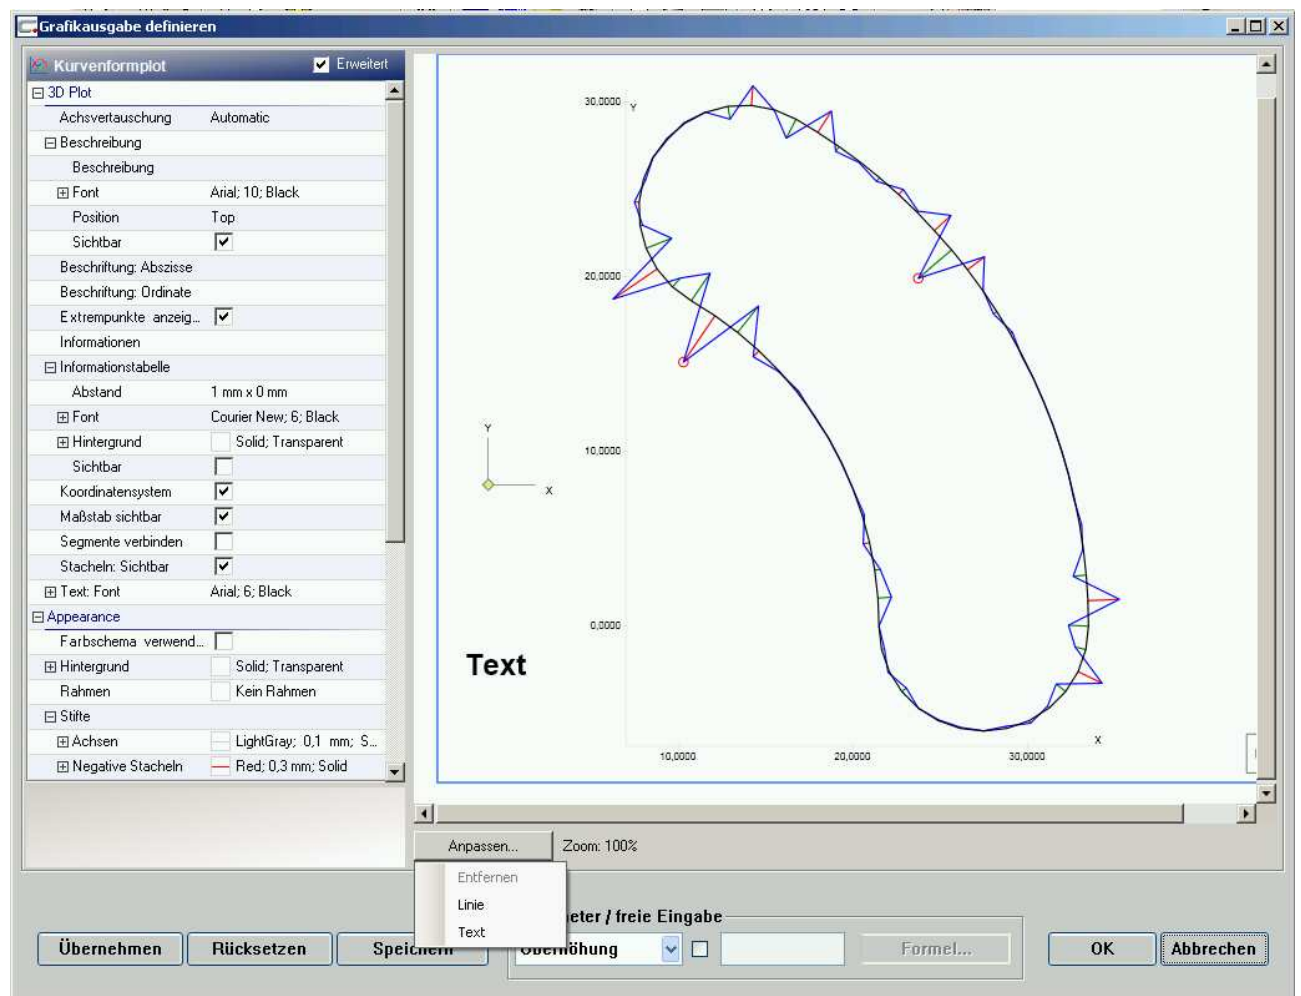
Grafikausgabe definieren

Kurvenformplot ☑ Erweitert

| | |
|---|---|
| ⊟ 3D Plot | |
| Achsvertauschung | Automatic |
| ⊟ Beschreibung | |
| Beschreibung | |
| ⊞ Font | Arial; 10; Black |
| Position | Top |
| Sichtbar | ☑ |
| Beschriftung: Abszisse | |
| Beschriftung: Ordinate | |
| Extrempunkte anzeig... | ☑ |
| Informationen | |
| ⊟ Informationstabelle | |
| Abstand | 1 mm x 0 mm |
| ⊞ Font | Courier New; 6; Black |
| ⊞ Hintergrund | Solid; Transparent |
| Sichtbar | ☐ |
| Koordinatensystem | ☑ |
| Maßstab sichtbar | ☑ |
| Segmente verbinden | ☐ |
| Stacheln: Sichtbar | ☑ |
| ⊞ Text: Font | Arial; 6; Black |
| ⊟ Appearance | |
| Farbschema verwend... | ☐ |
| ⊞ Hintergrund | Solid; Transparent |
| Rahmen | Kein Rahmen |
| ⊟ Stifte | |
| ⊞ Achsen | LightGray; 0,1 mm; S... |
| ⊞ Negative Stacheln | Red; 0,3 mm; Solid |

30,0000 Y
20,0000
10,0000
0,0000
Y
X
Text
10,0000 20,0000 30,0000 X

Anpassen... Zoom: 100%
Entfernen
Linie
Text

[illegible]eter / freie Eingabe
Übernehmen Rücksetzen Speic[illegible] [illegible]höhung ☐ Formel... OK Abbrechen